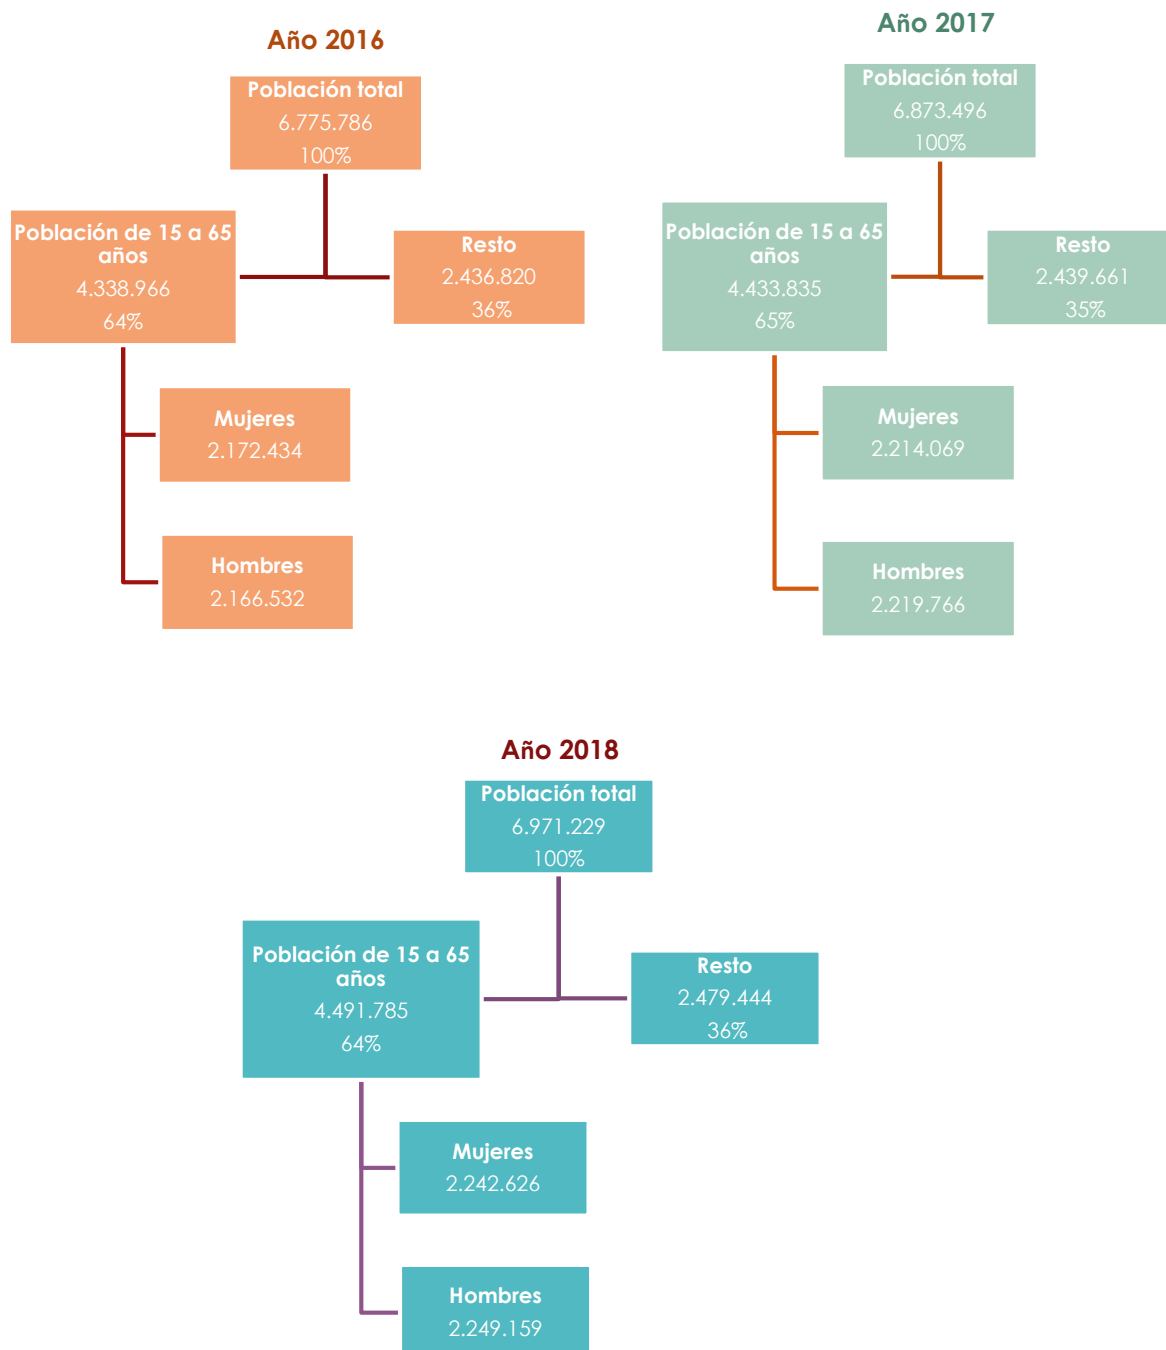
Año 2016

Población total
6.775.786
100%

Población de 15 a 65 años
4.338.966
64%

Resto
2.436.820
36%

Mujeres
2.172.434

Hombres
2.166.532

Año 2017

Población total
6.873.496
100%

Población de 15 a 65 años
4.433.835
65%

Resto
2.439.661
35%

Mujeres
2.214.069

Hombres
2.219.766

Año 2018

Población total
6.971.229
100%

Población de 15 a 65 años
4.491.785
64%

Resto
2.479.444
36%

Mujeres
2.242.626

Hombres
2.249.159